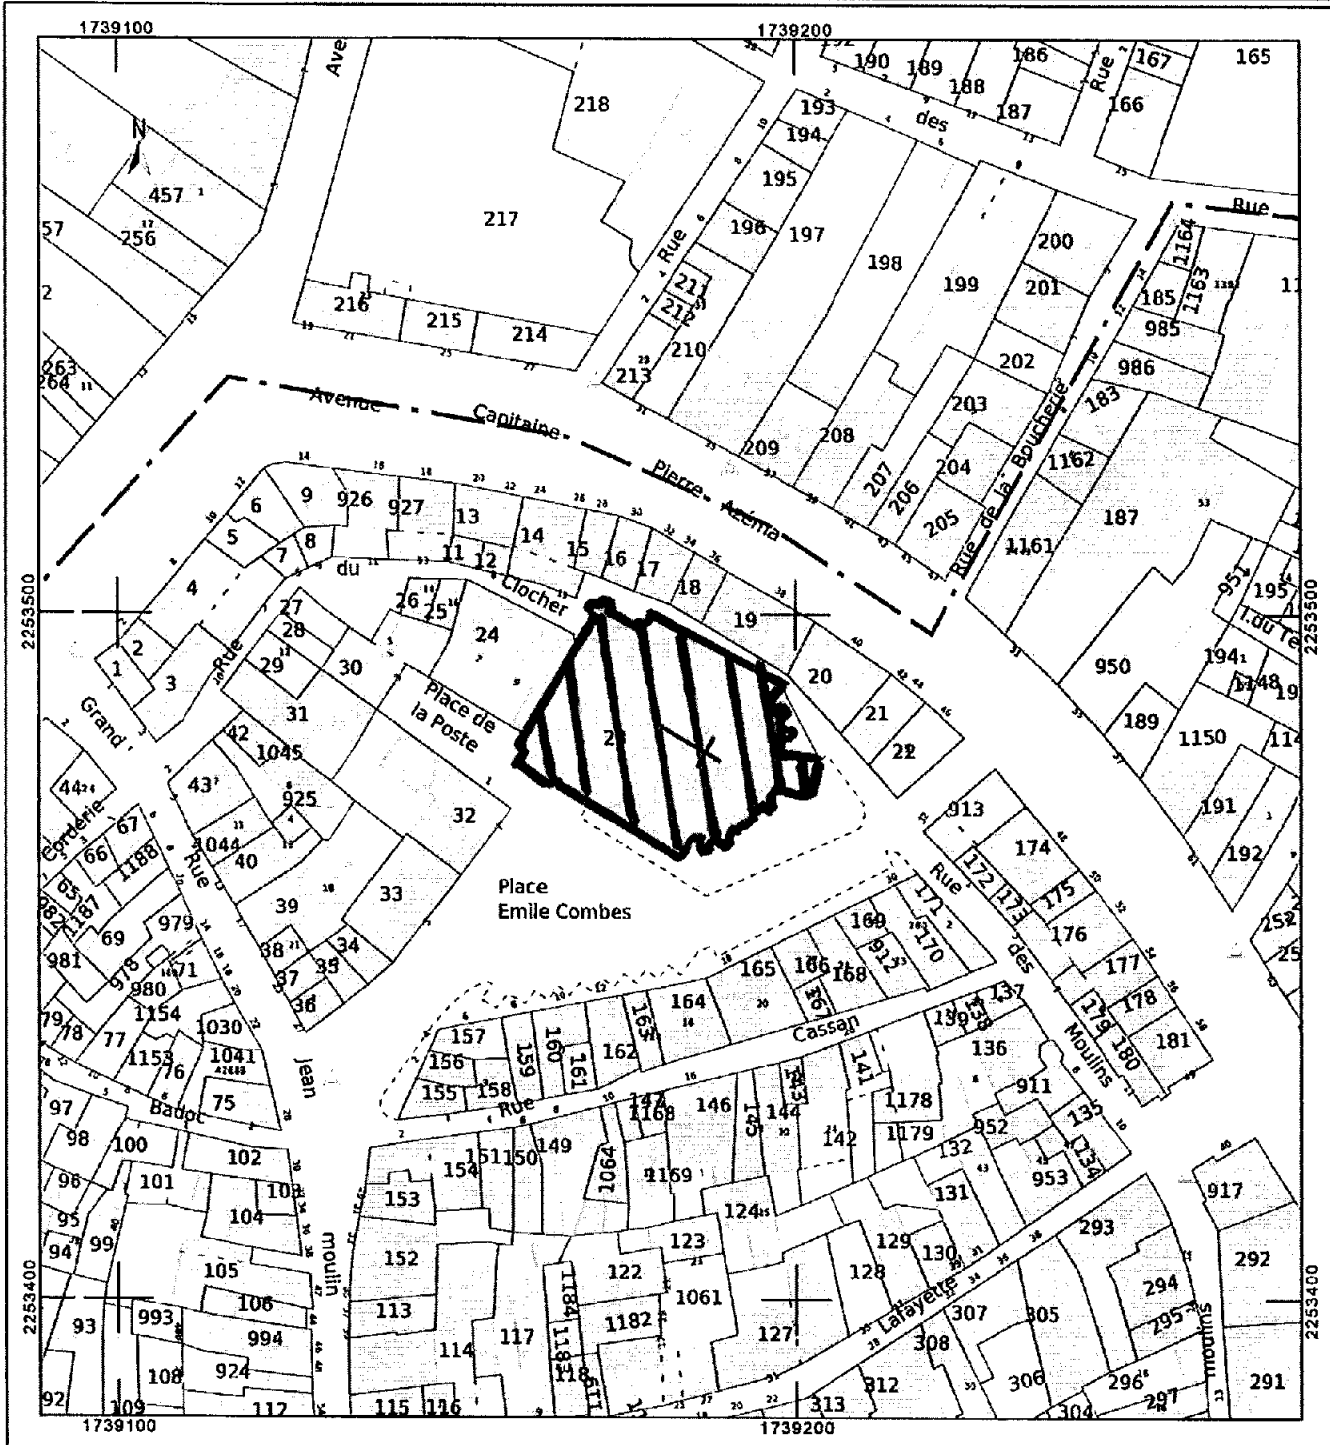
1739100
1739200
Ave
218
217
216
215
214
Rue
211
212
210
213
190
189
188
186
187
167
165
Rue
166
193
194
des
195
196
197
198
200
199
201
Rue
1164
1163
185
985
986
202
183
203
Rue de la Boucherie
1162
187
1161
N
457
256
57
2
263
264
Avenue
Capitaine
Pierre
Azéma
209
208
207
206
204
205
9
926
927
13
6
5
7
8
14
15
16
17
18
19
11
12
du
Clocher
26
25
24
27
28
4
2
1
3
Rue
29
30
31
Place de la Poste
23
20
21
22
Grand
44
42
1045
43
925
1044
40
Corderie
67
66
1188
65
1187
982
69
979
981
978
980
71
1154
79
78
77
1153
76
1030
1041
75
97
98
96
95
94
100
101
99
Baudot
32
Place
Emile Combes
39
33
38
37
35
34
36
913
174
172
173
175
176
171
170
169
912
168
166
167
165
164
163
Rue
des
Moulins
177
178
179
180
181
Cassan
162
161
160
159
157
156
155
158
Rue
147
1168
146
145
144
143
141
142
139
138
137
136
1178
1179
911
952
135
134
132
953
131
1064
1169
149
1151150
154
153
152
113
114
117
1184
1183
118
122
123
1061
1182
124
129
130
128
127
Lafayette
307
308
305
306
293
294
295
296
297
304
917
292
291
moulins
Jean
moulin
102
103
104
105
106
993
994
924
108
109
112
93
92
115
116
312
313
950
189
1150
191
192
951
195
1.du Te
194
1148
19
114
252
25
11
Rue
1739100
1739200
2253500
2253500
2253400
2253400